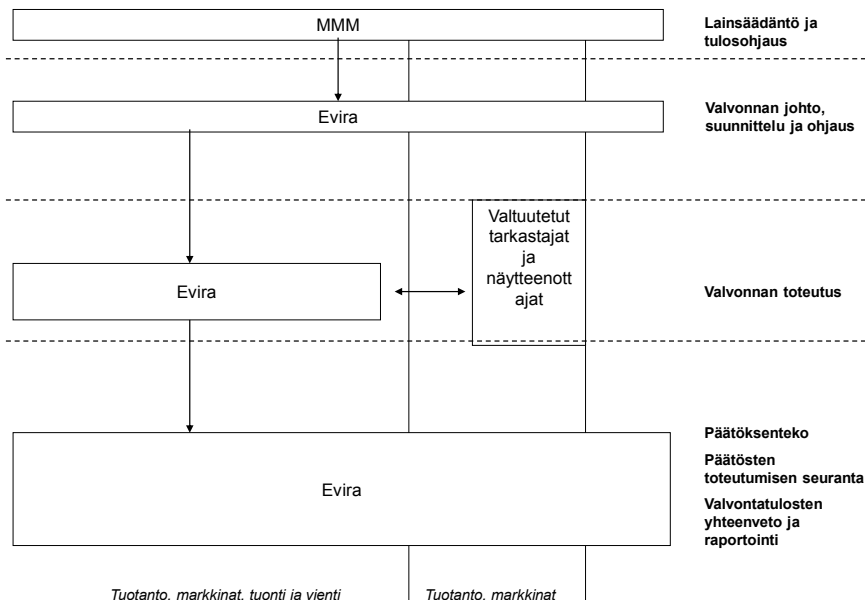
MMM

Lainsäädäntö ja tulosohjaus

Evira

Valvonnan johto, suunnittelu ja ohjaus

Valtuutetut tarkastajat ja näytteenottajat

Evira

Valvonnan toteutus

Evira

Päätöksenteko

Päätösten toteutumisen seuranta

Valvontatulosten yhteenveto ja raportointi

Tuotanto, markkinat, tuonti ja vienti

Tuotanto, markkinat